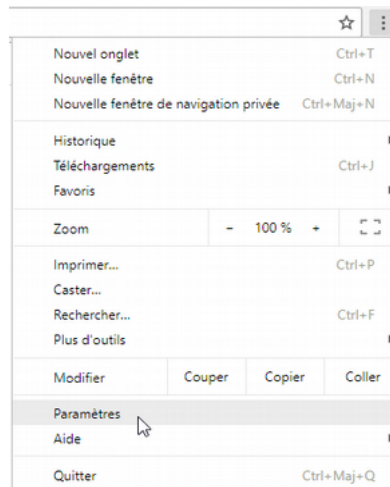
Nouvel onglet Ctrl+T
Nouvelle fenêtre Ctrl+N
Nouvelle fenêtre de navigation privée Ctrl+Maj+N

Historique
Téléchargements Ctrl+J
Favoris

Zoom - 100 % +

Imprimer... Ctrl+P
Caster...
Rechercher... Ctrl+F
Plus d'outils

Modifier Couper Copier Coller

Paramètres
Aide

Quitter Ctrl+Maj+Q